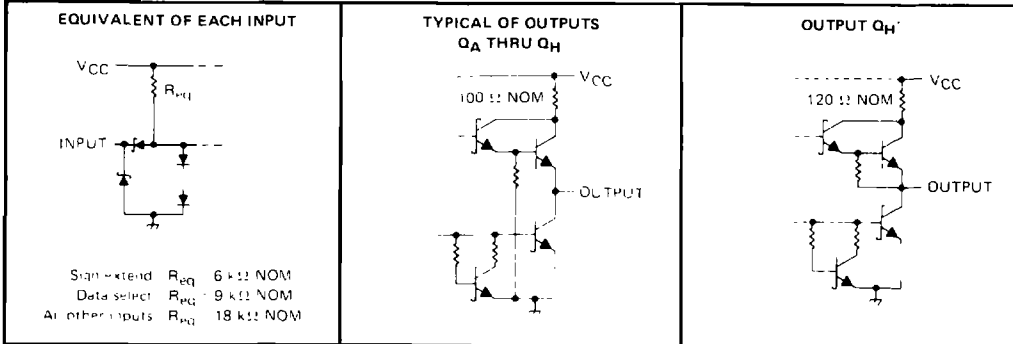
EQUIVALENT OF EACH INPUT

$V_{CC}$

$R_{eq}$

INPUT

Sign extend $R_{eq}$ 6 kΩ NOM
Data select $R_{eq}$ 9 kΩ NOM
All other inputs $R_{eq}$ 18 kΩ NOM

TYPICAL OF OUTPUTS $Q_A$ THRU $Q_H$

$V_{CC}$

100 Ω NOM

OUTPUT

OUTPUT $Q_{H'}$

$V_{CC}$

120 Ω NOM

OUTPUT